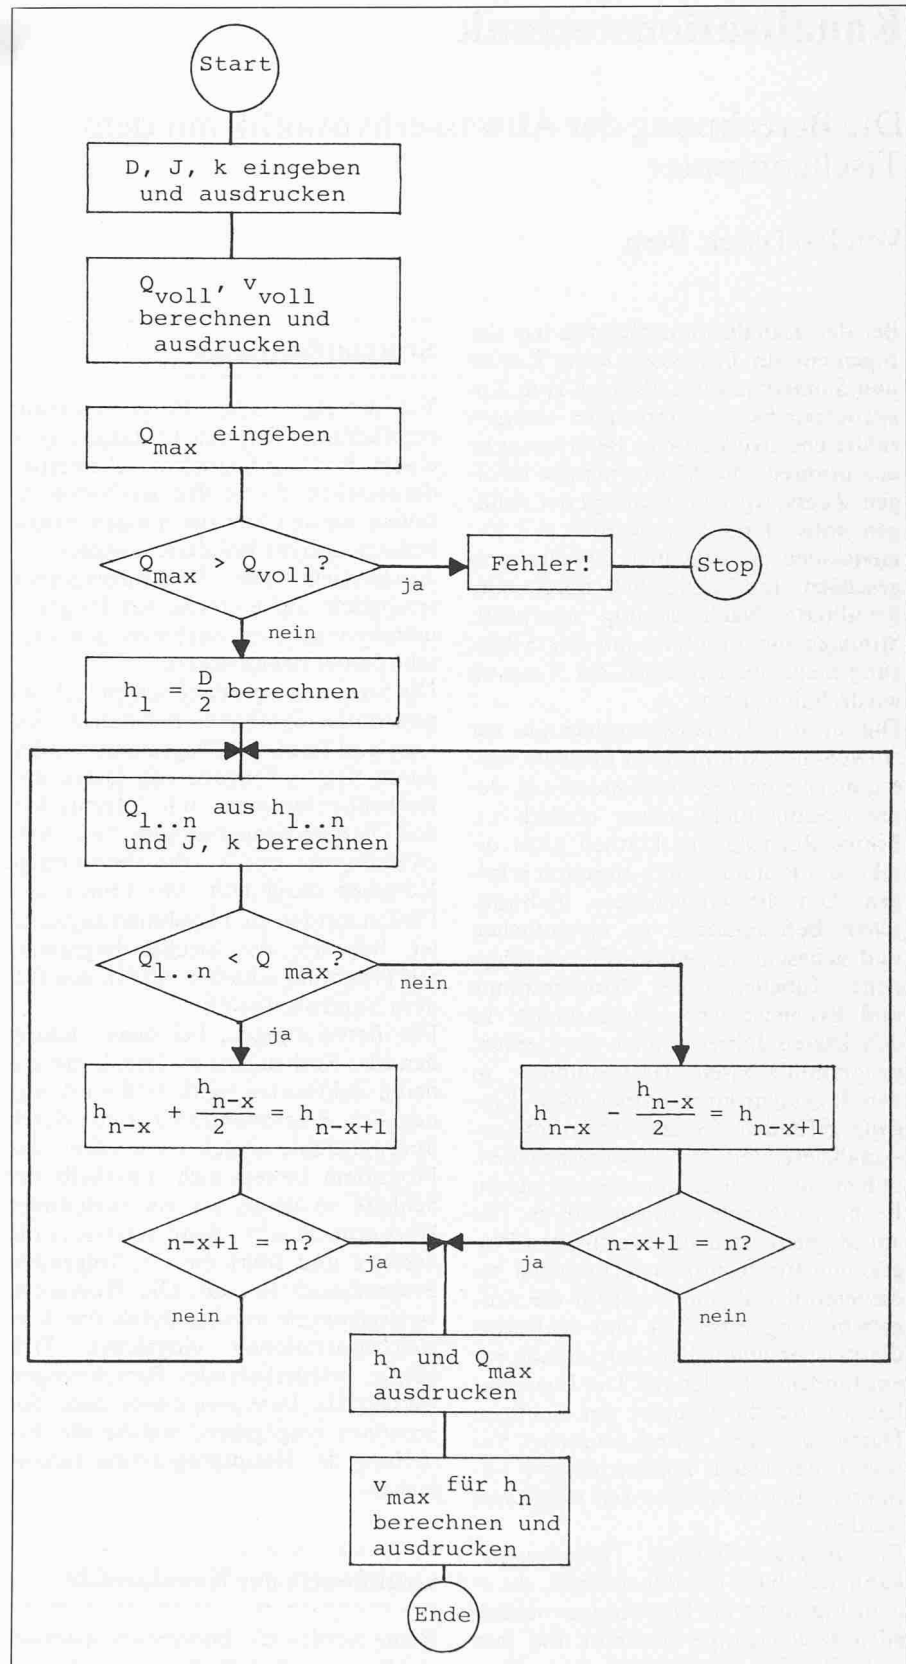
Start

D, J, k eingeben und ausdrucken

$Q_{voll}$, $v_{voll}$ berechnen und ausdrucken

$Q_{max}$ eingeben

$Q_{max} > Q_{voll}$?

ja

Fehler!

Stop

nein

$h_1 = \frac{D}{2}$ berechnen

$Q_{1..n}$ aus $h_{1..n}$ und J, k berechnen

$Q_{1..n} < Q_{max}$?

nein

ja

$h_{n-x} + \frac{h_{n-x}}{2} = h_{n-x+1}$

$h_{n-x} - \frac{h_{n-x}}{2} = h_{n-x+1}$

n-x+1 = n?

ja

nein

n-x+1 = n?

ja

nein

$h_n$ und $Q_{max}$ ausdrucken

$v_{max}$ für $h_n$ berechnen und ausdrucken

Ende